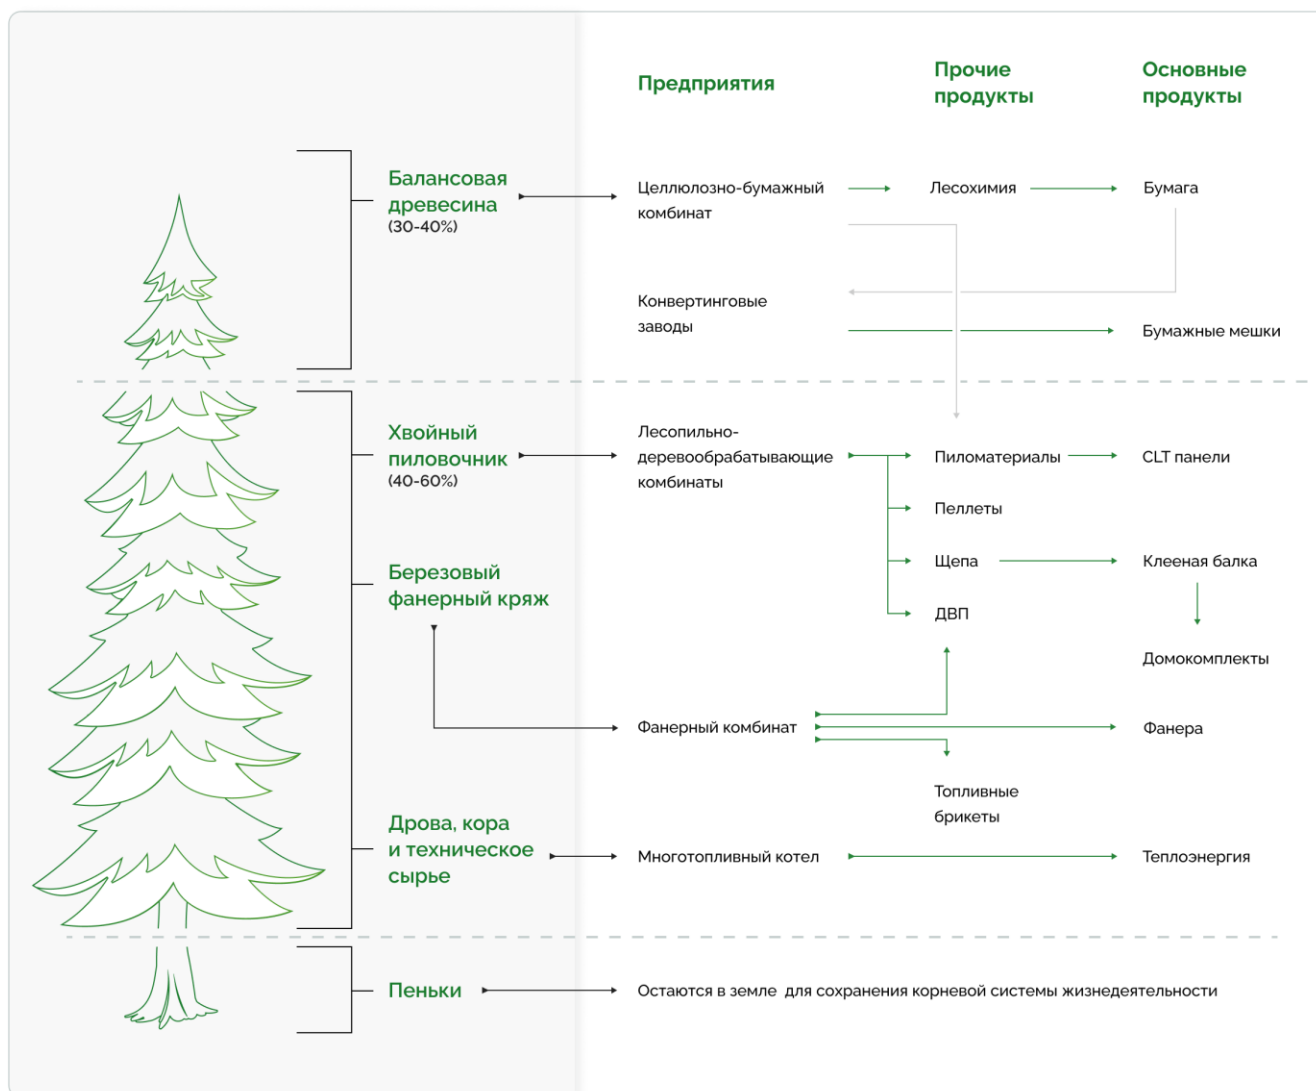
Предприятия

Прочие продукты

Основные продукты

Балансовая древесина
(30-40%)

Целлюлозно-бумажный комбинат

Лесохимия

Бумага

Конвертинговые заводы

Бумажные мешки

Хвойный пиловочник
(40-60%)

Лесопильно-деревообрабатывающие комбинаты

Пиломатериалы

CLT панели

Пеллеты

Березовый фанерный кряж

Щепа

Клееная балка

ДВП

Домокомплекты

Фанерный комбинат

Фанера

Топливные брикеты

Дрова, кора и техническое сырье

Многотопливный котел

Теплоэнергия

Пеньки

Остаются в земле для сохранения корневой системы жизнедеятельности